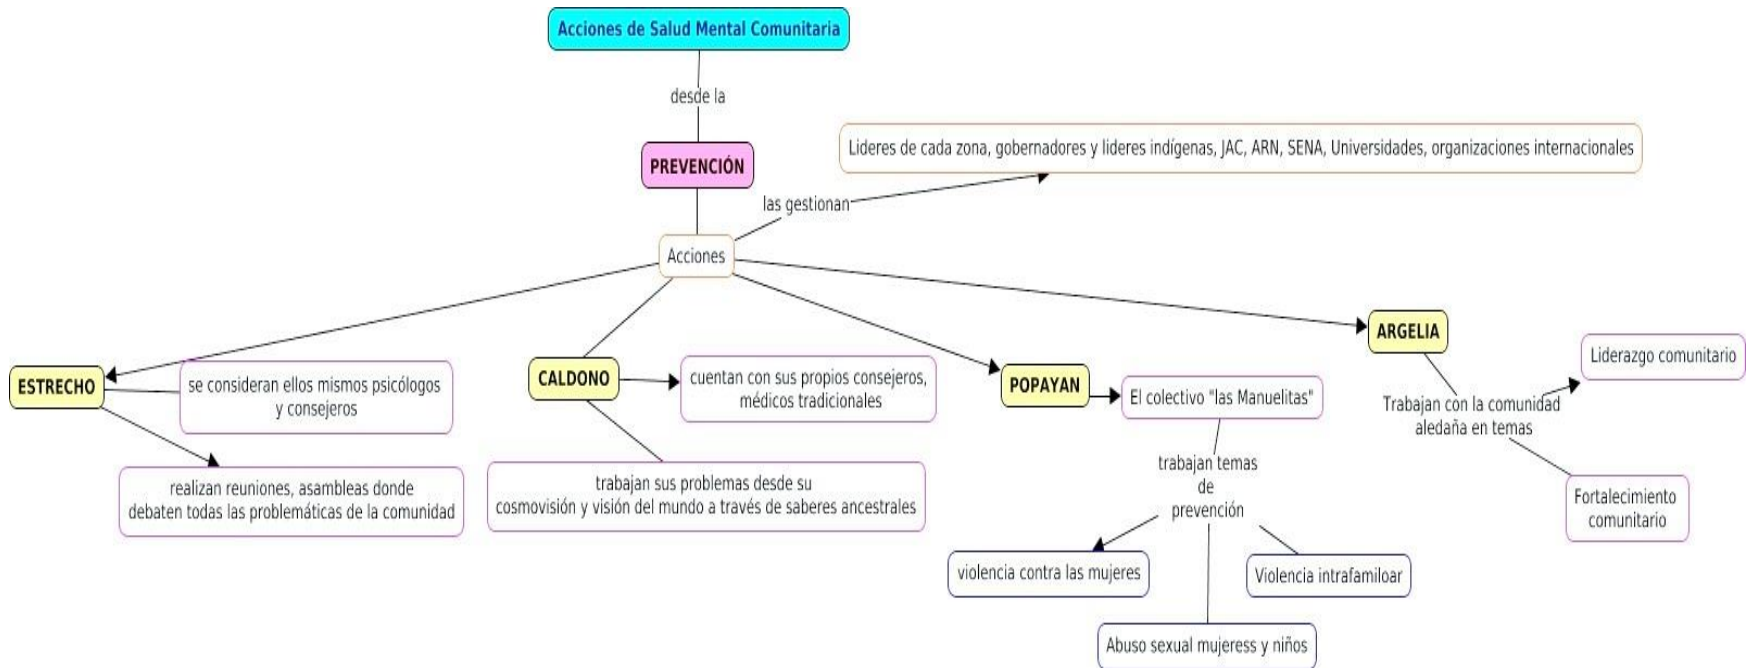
Acciones de Salud Mental Comunitaria

desde la

PREVENCIÓN

Lideres de cada zona, gobernadores y lideres indígenas, JAC, ARN, SENA, Universidades, organizaciones internacionales

las gestionan

Acciones

ESTRECHO

se consideran ellos mismos psicólogos y consejeros

realizan reuniones, asambleas donde debaten todas las problemáticas de la comunidad

CALDONO

cuentan con sus propios consejeros, médicos tradicionales

trabajan sus problemas desde su cosmovisión y visión del mundo a través de saberes ancestrales

POPAYAN

El colectivo "las Manuelitas"

trabajan temas de prevención

violencia contra las mujeres

Violencia intrafamiloar

Abuso sexual mujeress y niños

ARGELIA

Trabajan con la comunidad aledaña en temas

Liderazgo comunitario

Fortalecimiento comunitario